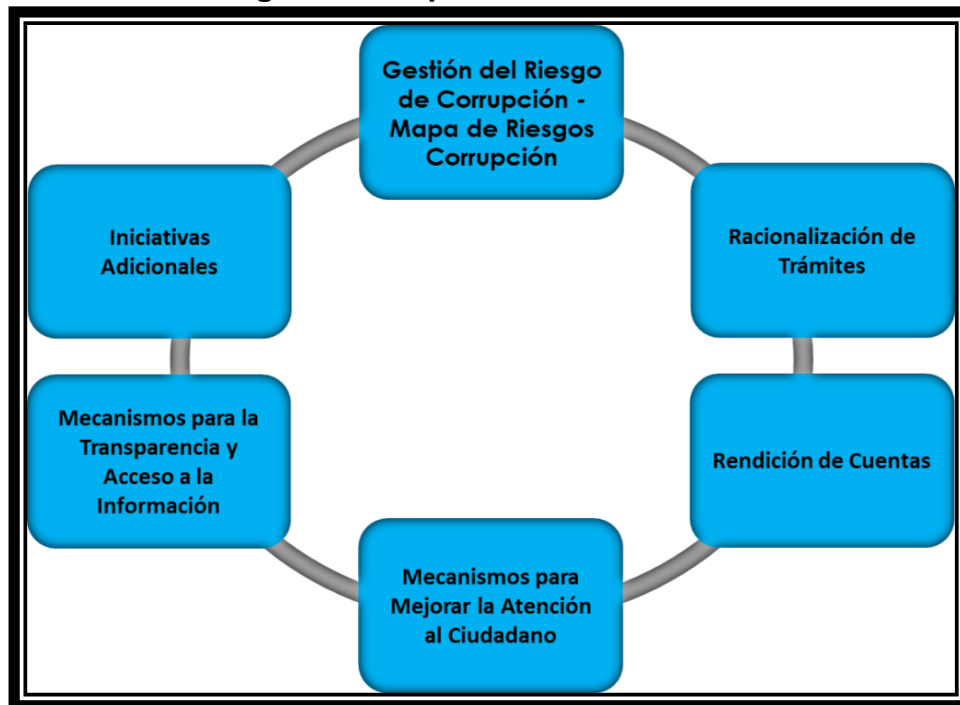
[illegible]

Gestión del Riesgo de Corrupción - Mapa de Riesgos Corrupción

Racionalización de Trámites

Rendición de Cuentas

Mecanismos para Mejorar la Atención al Ciudadano

Mecanismos para la Transparencia y Acceso a la Información

Iniciativas Adicionales